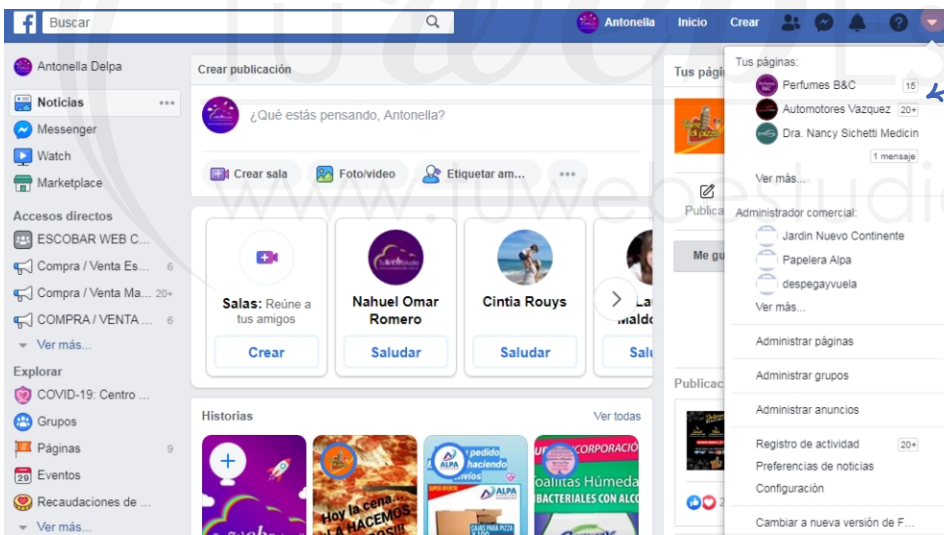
Buscar

Antonella Inicio Crear

Antonella Delpa

Noticias

Messenger

Watch

Marketplace

Accesos directos

ESCOBAR WEB C...

Compra / Venta Es... 6

Compra / Venta Ma... 20+

COMPRA / VENTA ... 6

Ver más...

Explorar

COVID-19: Centro ...

Grupos

Páginas 9

Eventos

Recaudaciones de ...

Ver más...

Crear publicación

¿Qué estás pensando, Antonella?

Crear sala

Foto/video

Etiquetar am...

Salas: Reúne a tus amigos

Crear

Nahuel Omar Romero

Saludar

Cintia Rouys

Saludar

La Maldo

Salu

Historias

Ver todas

Hoy la cena... LA HACEMOS

pedido haciendo envíos

ALPA

CORPORACIÓ

Toallitas Húmeda

BACTERIALES CON ALCO

Tus pág

Publica

Me gu

Publicac

Tus páginas:

Perfumes B&C 15

Automotores Vazquez 20+

Dra. Nancy Sichetti Medicin

1 mensaje

Ver más...

Administrador comercial:

Jardin Nuevo Continente

Papelera Alpa

despegayvuela

Ver más...

Administrar páginas

Administrar grupos

Administrar anuncios

Registro de actividad 20+

Preferencias de noticias

Configuración

Cambiar a nueva versión de F...

tuwebestudio